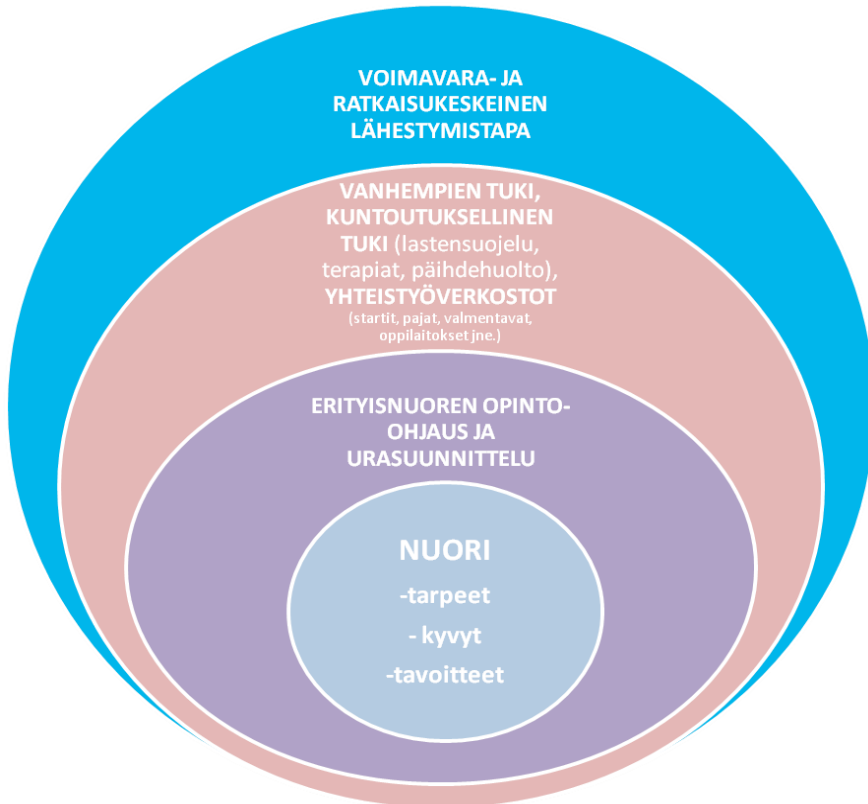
VOIMAVARA- JA RATKAISUKESKEINEN LÄHESTYMISTAPA

VANHEMPIEN TUKI, KUNTOUTUKSELLINEN TUKI (lastensuojelu, terapiat, päihdehuolto), YHTEISTYÖVERKOSTOT (startit, pajat, valmentavat, oppilaitokset jne.)

ERITYISNUOREN OPINTO-OHJAUS JA URASUUNNITTELU

NUORI
-tarpeet
- kyvyt
-tavoitteet